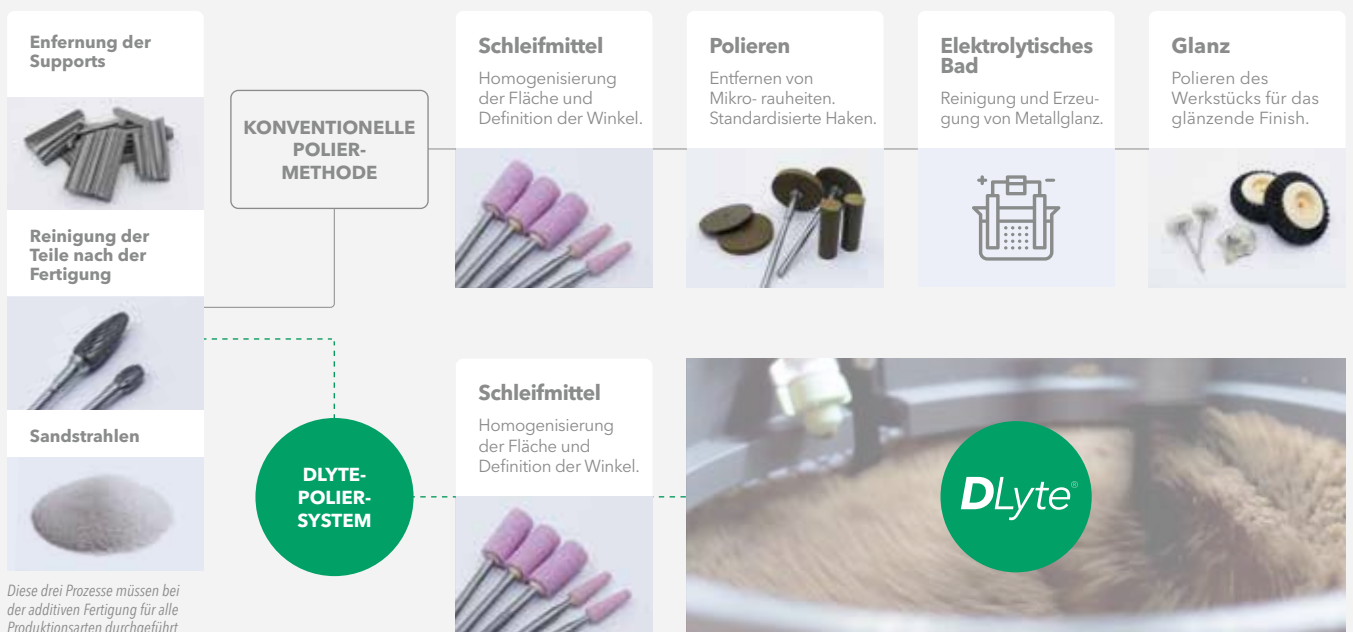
Enfernung der Supports

Reinigung der Teile nach der Fertigung

Sandstrahlen

Diese drei Prozesse müssen bei der additiven Fertigung für alle Produktionsarten durchgeführt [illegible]

KONVENTIONELLE POLIERMETHODE

Schleifmittel
Homogenisierung der Fläche und Definition der Winkel.

Polieren
Entfernen von Mikro- rauheiten. Standardisierte Haken.

Elektrolytisches Bad
Reinigung und Erzeugung von Metallglanz.

Glanz
Polieren des Werkstücks für das glänzende Finish.

DLYTE-POLIER-SYSTEM

Schleifmittel
Homogenisierung der Fläche und Definition der Winkel.

DLyte®